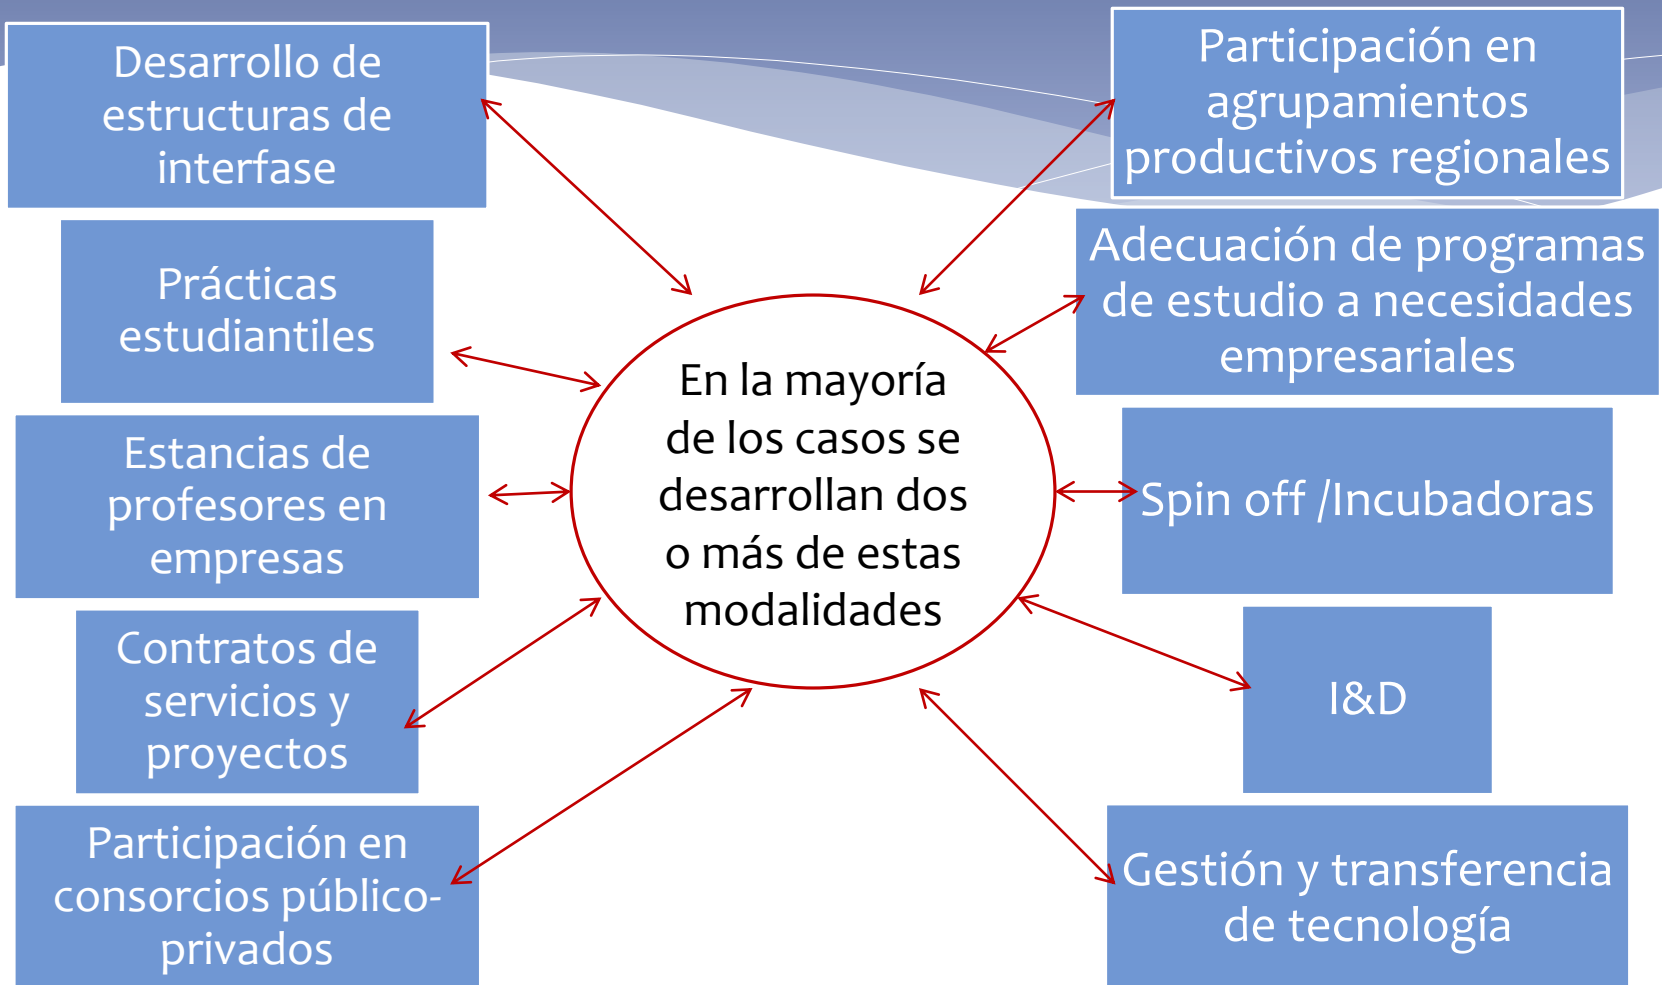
Desarrollo de estructuras de interfase

Prácticas estudiantiles

Estancias de profesores en empresas

Contratos de servicios y proyectos

Participación en consorcios público-privados

En la mayoría de los casos se desarrollan dos o más de estas modalidades

Participación en agrupamientos productivos regionales

Adecuación de programas de estudio a necesidades empresariales

Spin off /Incubadoras

I&D

Gestión y transferencia de tecnología